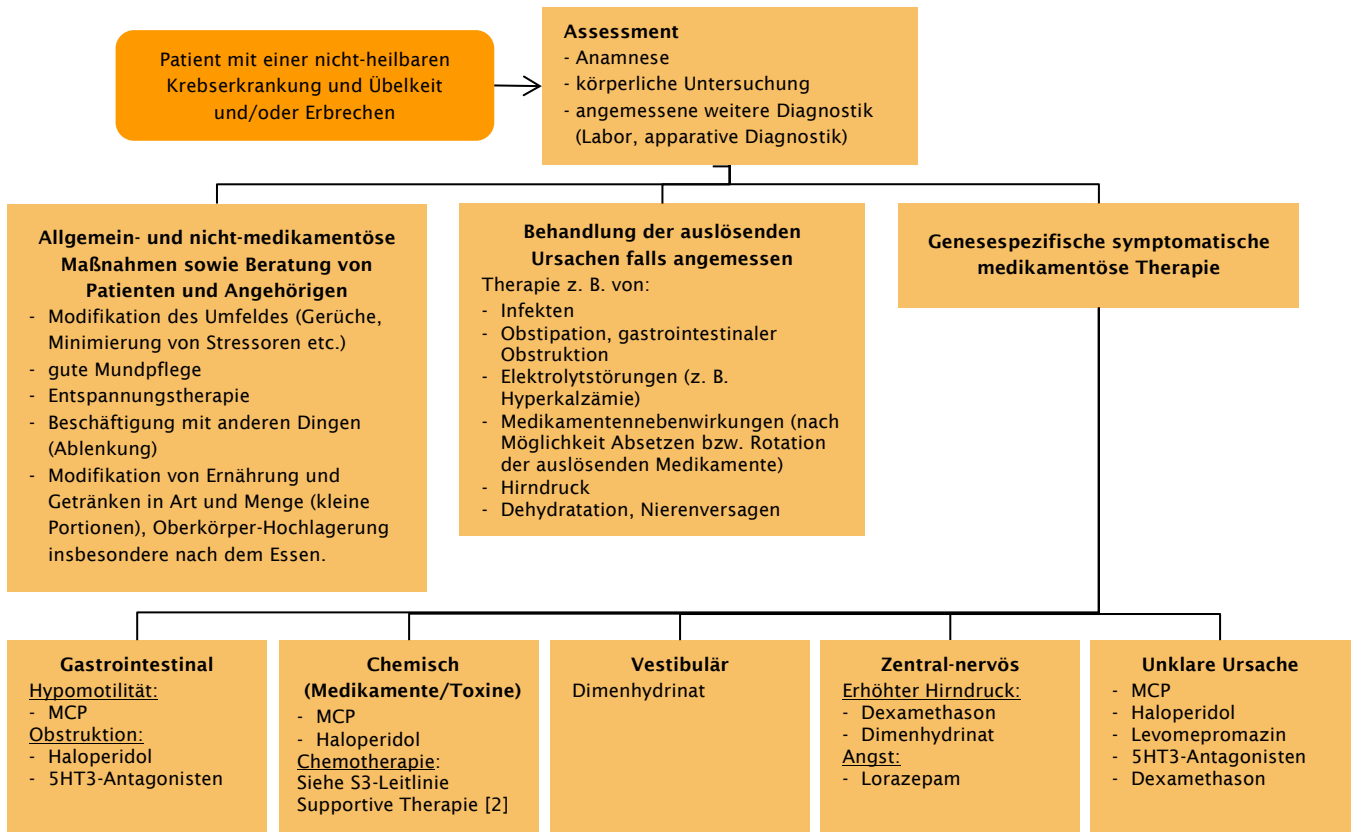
Patient mit einer nicht-heilbaren Krebserkrankung und Übelkeit und/oder Erbrechen

Assessment
- Anamnese
- körperliche Untersuchung
- angemessene weitere Diagnostik (Labor, apparative Diagnostik)

Allgemein- und nicht-medikamentöse Maßnahmen sowie Beratung von Patienten und Angehörigen
- Modifikation des Umfeldes (Gerüche, Minimierung von Stressoren etc.)
- gute Mundpflege
- Entspannungstherapie
- Beschäftigung mit anderen Dingen (Ablenkung)
- Modifikation von Ernährung und Getränken in Art und Menge (kleine Portionen), Oberkörper-Hochlagerung insbesondere nach dem Essen.

Behandlung der auslösenden Ursachen falls angemessen
Therapie z. B. von:
- Infekten
- Obstipation, gastrointestinaler Obstruktion
- Elektrolytstörungen (z. B. Hyperkalzämie)
- Medikamentennebenwirkungen (nach Möglichkeit Absetzen bzw. Rotation der auslösenden Medikamente)
- Hirndruck
- Dehydratation, Nierenversagen

Genesespezifische symptomatische medikamentöse Therapie

Gastrointestinal
Hypomotilität:
- MCP
Obstruktion:
- Haloperidol
- 5HT3-Antagonisten

Chemisch (Medikamente/Toxine)
- MCP
- Haloperidol
Chemotherapie:
Siehe S3-Leitlinie Supportive Therapie [2]

Vestibulär
Dimenhydrinat

Zentral-nervös
Erhöhter Hirndruck:
- Dexamethason
- Dimenhydrinat
Angst:
- Lorazepam

Unklare Ursache
- MCP
- Haloperidol
- Levomepromazin
- 5HT3-Antagonisten
- Dexamethason